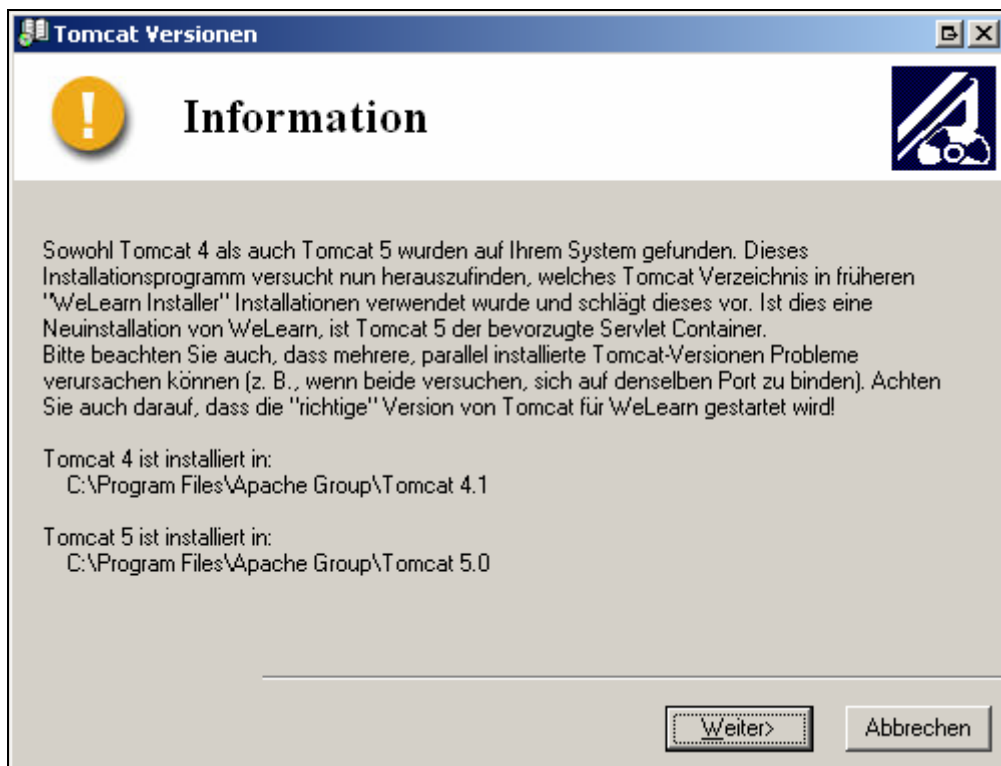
Tomcat Versionen

Information

Sowohl Tomcat 4 als auch Tomcat 5 wurden auf Ihrem System gefunden. Dieses Installationsprogramm versucht nun herauszufinden, welches Tomcat Verzeichnis in früheren "WeLearn Installer" Installationen verwendet wurde und schlägt dieses vor. Ist dies eine Neuinstallation von WeLearn, ist Tomcat 5 der bevorzugte Servlet Container.
Bitte beachten Sie auch, dass mehrere, parallel installierte Tomcat-Versionen Probleme verursachen können (z. B., wenn beide versuchen, sich auf denselben Port zu binden). Achten Sie auch darauf, dass die "richtige" Version von Tomcat für WeLearn gestartet wird!

Tomcat 4 ist installiert in:
C:\Program Files\Apache Group\Tomcat 4.1

Tomcat 5 ist installiert in:
C:\Program Files\Apache Group\Tomcat 5.0

Weiter>

Abbrechen